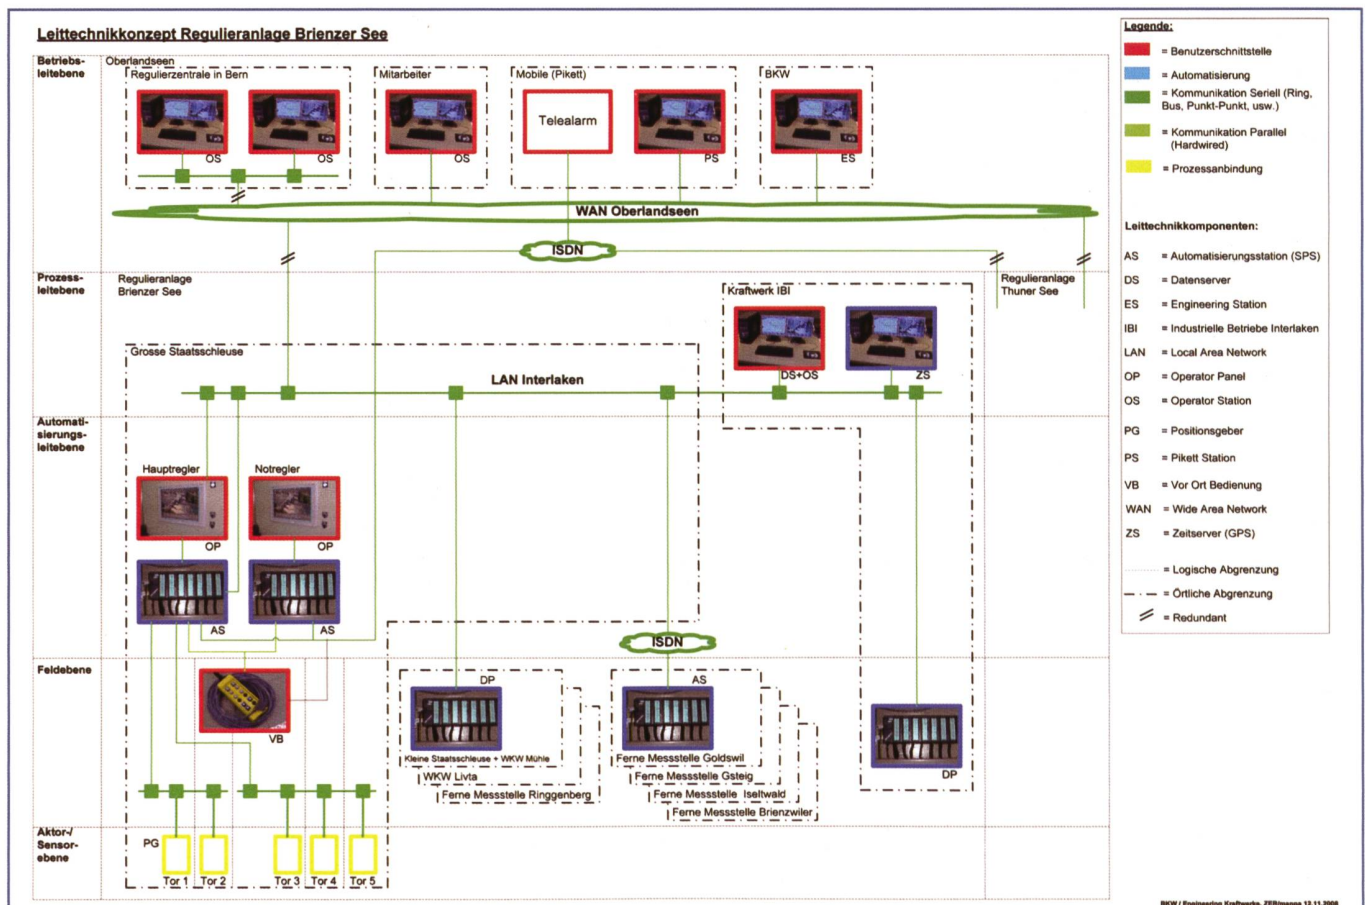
Leittechnikkonzept Regulieranlage Brienzer See

Betriebsleitebene
Oberlandseen
Regulierzentrale in Bern
OS
OS
Mitarbeiter
OS
Mobile (Pikett)
Telealarm
PS
BKW
ES
WAN Oberlandseen
ISDN

Prozessleitebene
Regulieranlage Brienzer See
Regulieranlage Thuner See
Kraftwerk IBI
DS+OS
ZS
Grosse Staatsschleuse
LAN Interlaken

Automatisierungsleitebene
Hauptregler
Notregler
OP
OP
AS
AS
ISDN

Feldebene
VB
DP
Kleine Staatsschleuse + WKW Mühle
WKW Livta
Ferne Messstelle Ringgenberg
AS
Ferne Messstelle Goldswil
Ferne Messstelle Gsteig
Ferne Messstelle Iseltwald
Ferne Messstelle Brienzwiler
DP

Aktor-/Sensorebene
PG
Tor 1
Tor 2
Tor 3
Tor 4
Tor 5

Legende:
= Benutzerschnittstelle
= Automatisierung
= Kommunikation Seriell (Ring, Bus, Punkt-Punkt, usw.)
= Kommunikation Parallel (Hardwired)
= Prozessanbindung

Leittechnikkomponenten:
AS = Automatisierungsstation (SPS)
DS = Datenserver
ES = Engineering Station
IBI = Industrielle Betriebe Interlaken
LAN = Local Area Network
OP = Operator Panel
OS = Operator Station
PG = Positionsgeber
PS = Pikett Station
VB = Vor Ort Bedienung
WAN = Wide Area Network
ZS = Zeitserver (GPS)
= Logische Abgrenzung
= Örtliche Abgrenzung
= Redundant

BKW / Engineering Kraftwerke, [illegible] 13.11.2008